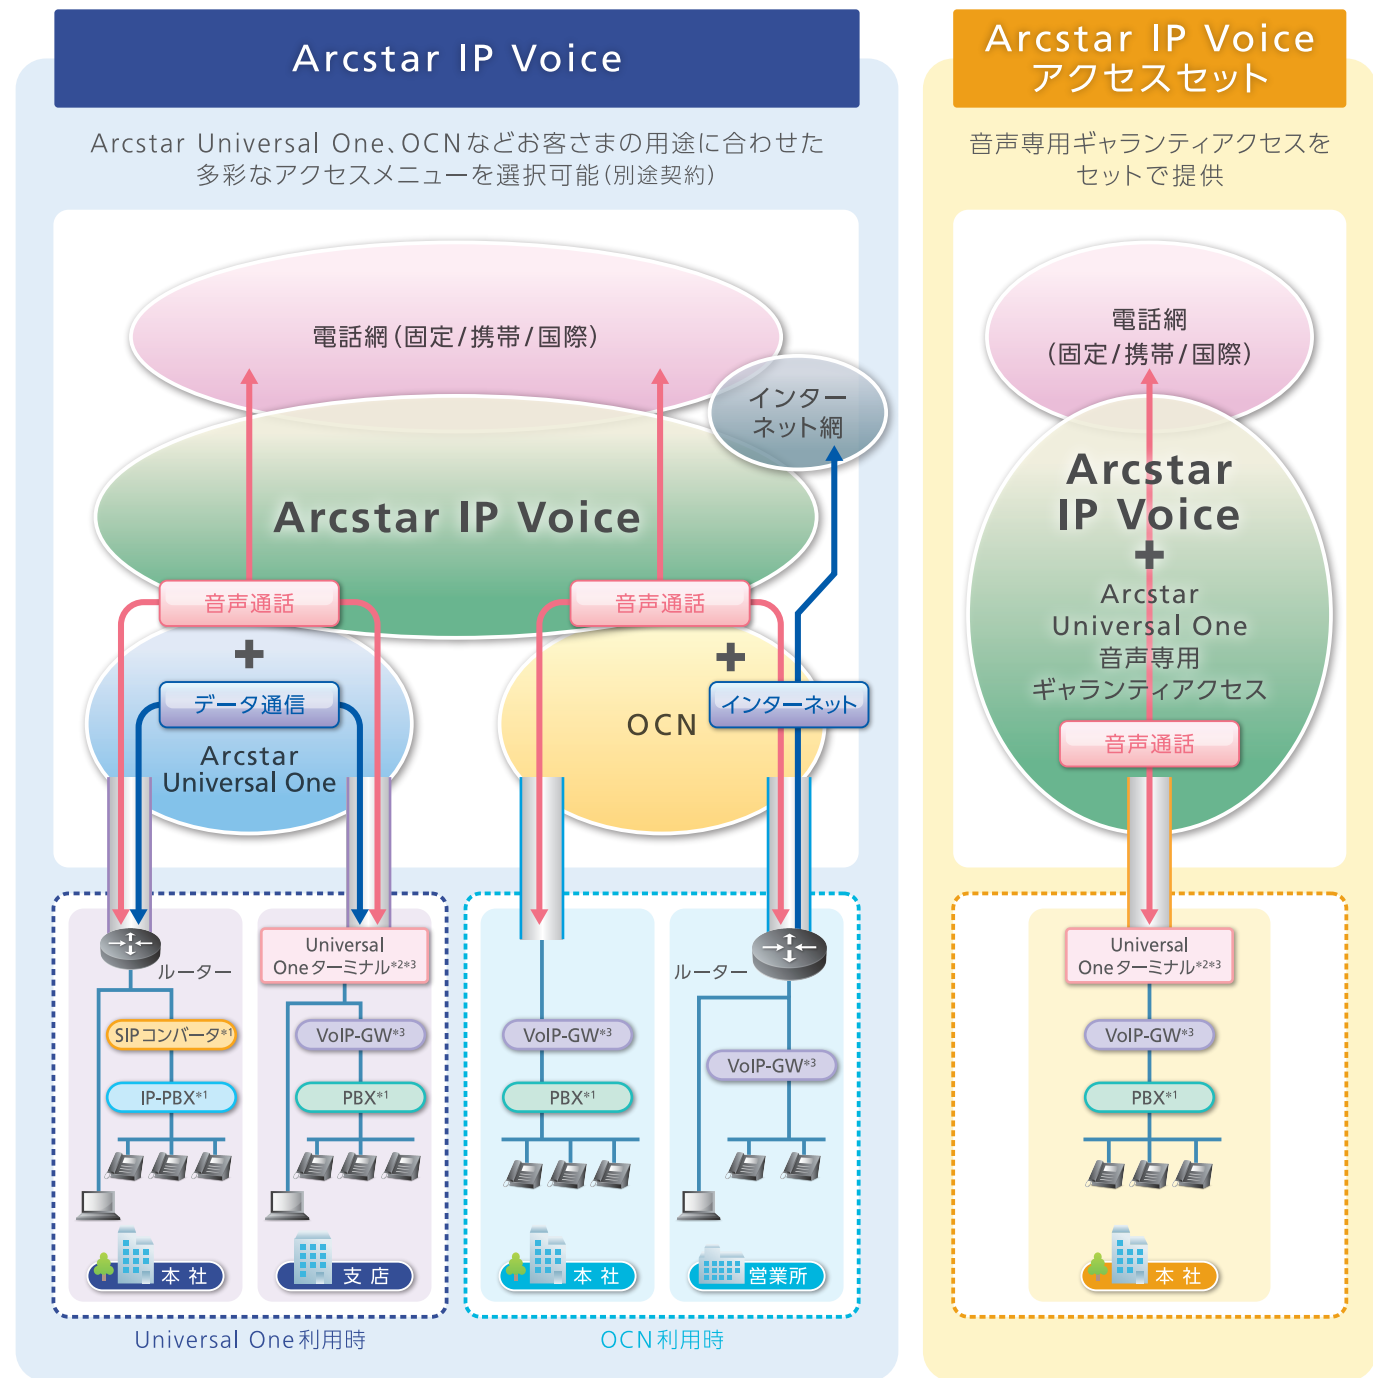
Arcstar IP Voice

Arcstar Universal One、OCNなどお客さまの用途に合わせた多彩なアクセスメニューを選択可能(別途契約)

電話網(固定/携帯/国際)

インターネット網

Arcstar IP Voice

音声通話

音声通話

+

+

データ通信

インターネット

Arcstar Universal One

OCN

ルーター

Universal Oneターミナル$^{*2*3}$

SIPコンバータ$^{*1}$

VoIP-GW$^{*3}$

IP-PBX$^{*1}$

PBX$^{*1}$

本社

支店

VoIP-GW$^{*3}$

PBX$^{*1}$

ルーター

VoIP-GW$^{*3}$

本社

営業所

Universal One利用時

OCN利用時

Arcstar IP Voice アクセスセット

音声専用ギャランティアクセスをセットで提供

電話網(固定/携帯/国際)

Arcstar IP Voice

+

Arcstar Universal One 音声専用 ギャランティアクセス

音声通話

Universal Oneターミナル$^{*2*3}$

VoIP-GW$^{*3}$

PBX$^{*1}$

本社